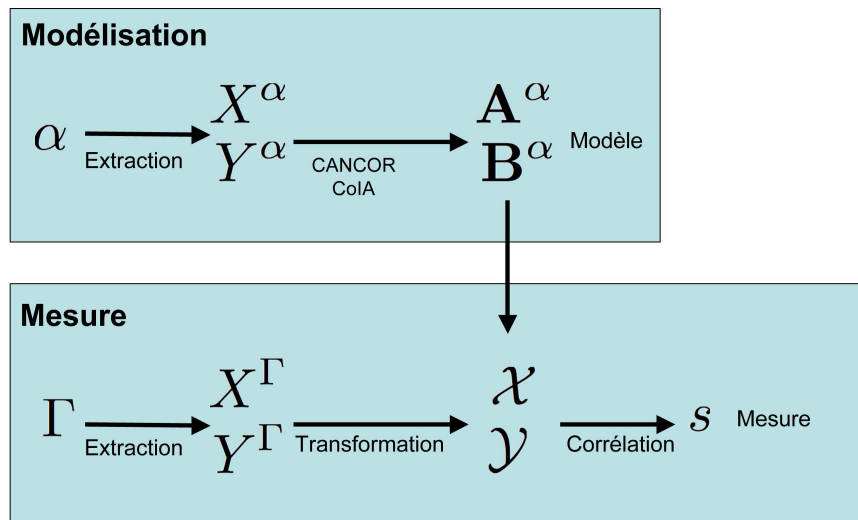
**Modélisation**

$\alpha$ Extraction $X^\alpha$ $Y^\alpha$ CANCOR CoIA $\mathbf{A}^\alpha$ $\mathbf{B}^\alpha$ Modèle

**Mesure**

$\Gamma$ Extraction $X^\Gamma$ $Y^\Gamma$ Transformation $\mathcal{X}$ $\mathcal{Y}$ Corrélation $s$ Mesure